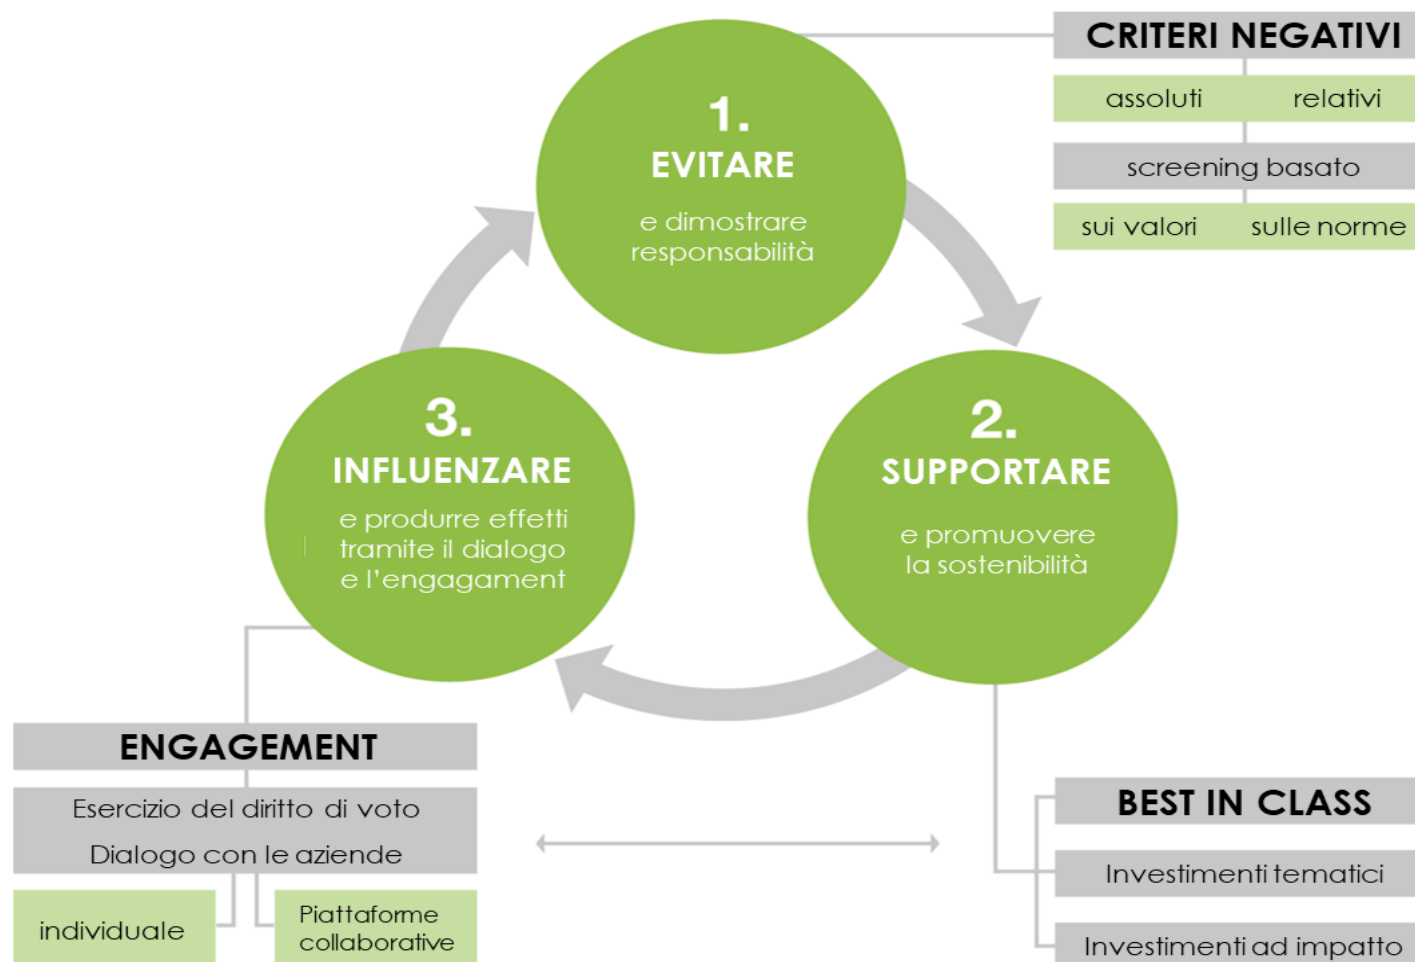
1.
EVITARE
e dimostrare responsabilità

CRITERI NEGATIVI
assoluti relativi
screening basato
sui valori sulle norme

2.
SUPPORTARE
e promuovere la sostenibilità

3.
INFLUENZARE
e produrre effetti tramite il dialogo e l'engagament

ENGAGEMENT
Esercizio del diritto di voto
Dialogo con le aziende
individuale
Piattaforme collaborative

BEST IN CLASS
Investimenti tematici
Investimenti ad impatto